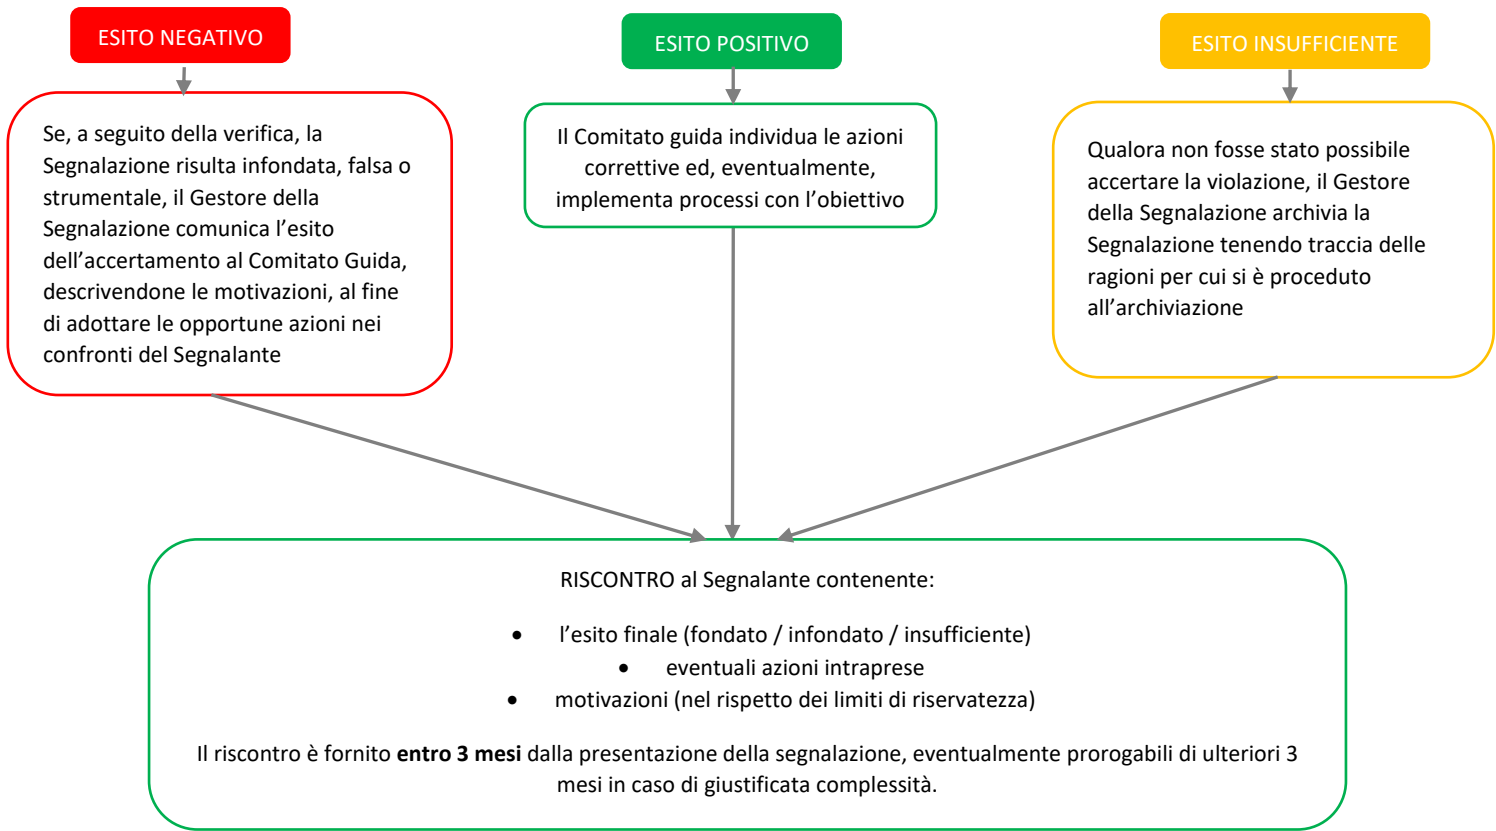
ESITO NEGATIVO

Se, a seguito della verifica, la Segnalazione risulta infondata, falsa o strumentale, il Gestore della Segnalazione comunica l’esito dell’accertamento al Comitato Guida, descrivendone le motivazioni, al fine di adottare le opportune azioni nei confronti del Segnalante

ESITO POSITIVO

Il Comitato guida individua le azioni correttive ed, eventualmente, implementa processi con l’obiettivo

ESITO INSUFFICIENTE

Qualora non fosse stato possibile accertare la violazione, il Gestore della Segnalazione archivia la Segnalazione tenendo traccia delle ragioni per cui si è proceduto all’archiviazione

RISCONTRO al Segnalante contenente:

- l’esito finale (fondato / infondato / insufficiente)
- eventuali azioni intraprese
- motivazioni (nel rispetto dei limiti di riservatezza)

Il riscontro è fornito **entro 3 mesi** dalla presentazione della segnalazione, eventualmente prorogabili di ulteriori 3 mesi in caso di giustificata complessità.